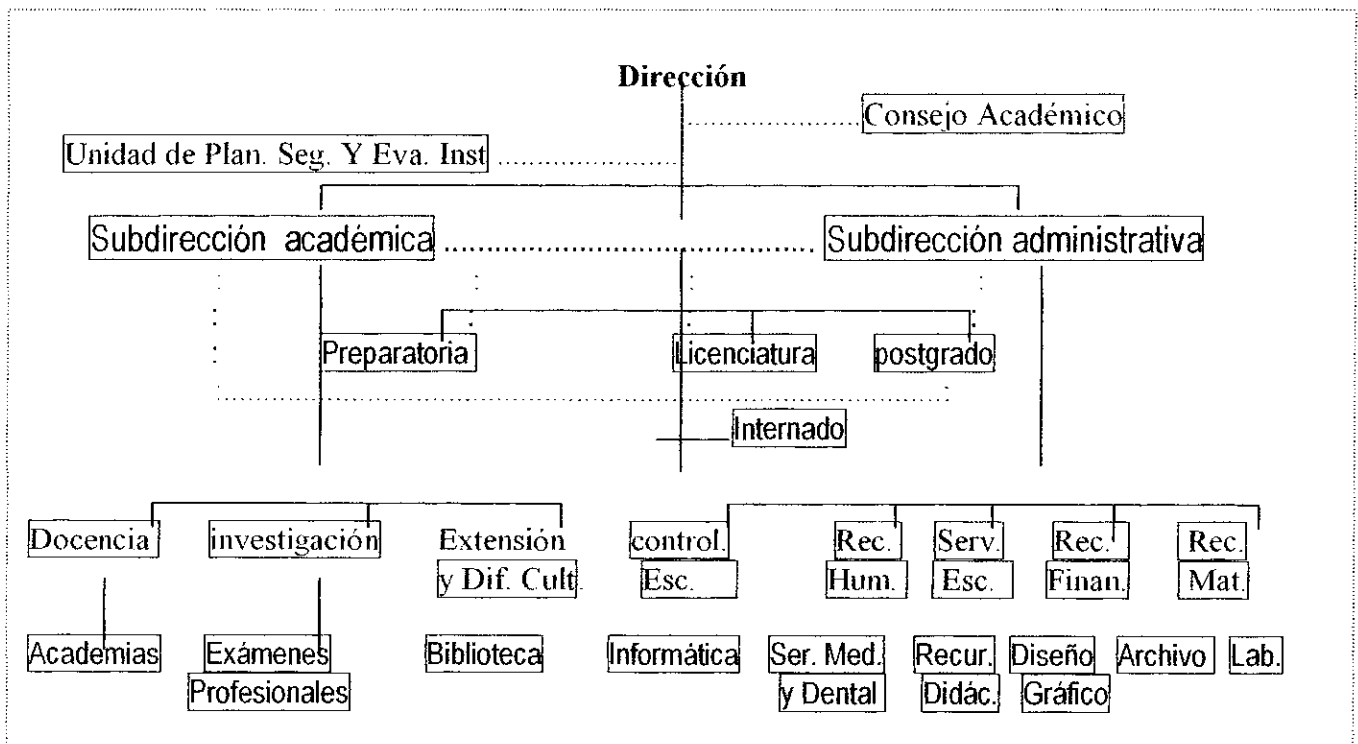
Dirección

Consejo Académico

Unidad de Plan. Seg. Y Eva. Inst

Subdirección académica

Subdirección administrativa

Preparatoria

Licenciatura

postgrado

Internado

Docencia

investigación

Extensión y Dif. Cult.

control. Esc.

Rec. Hum.

Serv. Esc.

Rec. Finan.

Rec. Mat.

Academias

Exámenes Profesionales

Biblioteca

Informática

Ser. Med. y Dental

Recur. Didác.

Diseño Gráfico

Archivo

Lab.